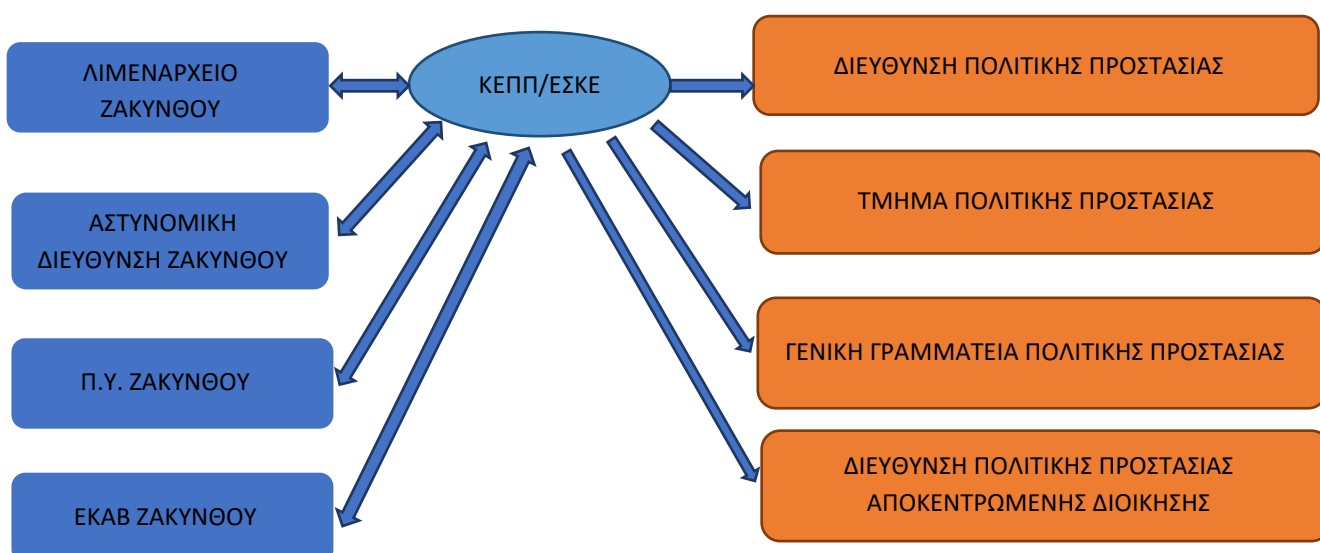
ΛΙΜΕΝΑΡΧΕΙΟ ΖΑΚΥΝΘΟΥ

ΚΕΠΠ/ΕΣΚΕ

ΔΙΕΥΘΥΝΣΗ ΠΟΛΙΤΙΚΗΣ ΠΡΟΣΤΑΣΙΑΣ

ΑΣΤΥΝΟΜΙΚΗ ΔΙΕΥΘΥΝΣΗ ΖΑΚΥΝΘΟΥ

ΤΜΗΜΑ ΠΟΛΙΤΙΚΗΣ ΠΡΟΣΤΑΣΙΑΣ

Π.Υ. ΖΑΚΥΝΘΟΥ

ΓΕΝΙΚΗ ΓΡΑΜΜΑΤΕΙΑ ΠΟΛΙΤΙΚΗΣ ΠΡΟΣΤΑΣΙΑΣ

ΕΚΑΒ ΖΑΚΥΝΘΟΥ

ΔΙΕΥΘΥΝΣΗ ΠΟΛΙΤΙΚΗΣ ΠΡΟΣΤΑΣΙΑΣ ΑΠΟΚΕΝΤΡΩΜΕΝΗΣ ΔΙΟΙΚΗΣΗΣ